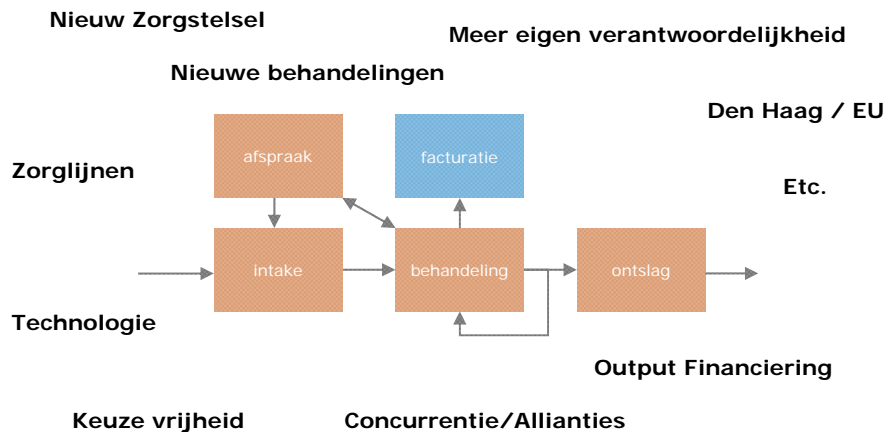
Nieuw Zorgstelsel

Meer eigen verantwoordelijkheid

Nieuwe behandelingen

Den Haag / EU

Zorglijnen

Etc.

afspraak

facturatie

intake

behandeling

ontslag

Technologie

Output Financiering

Keuze vrijheid

Concurrentie/Allianties